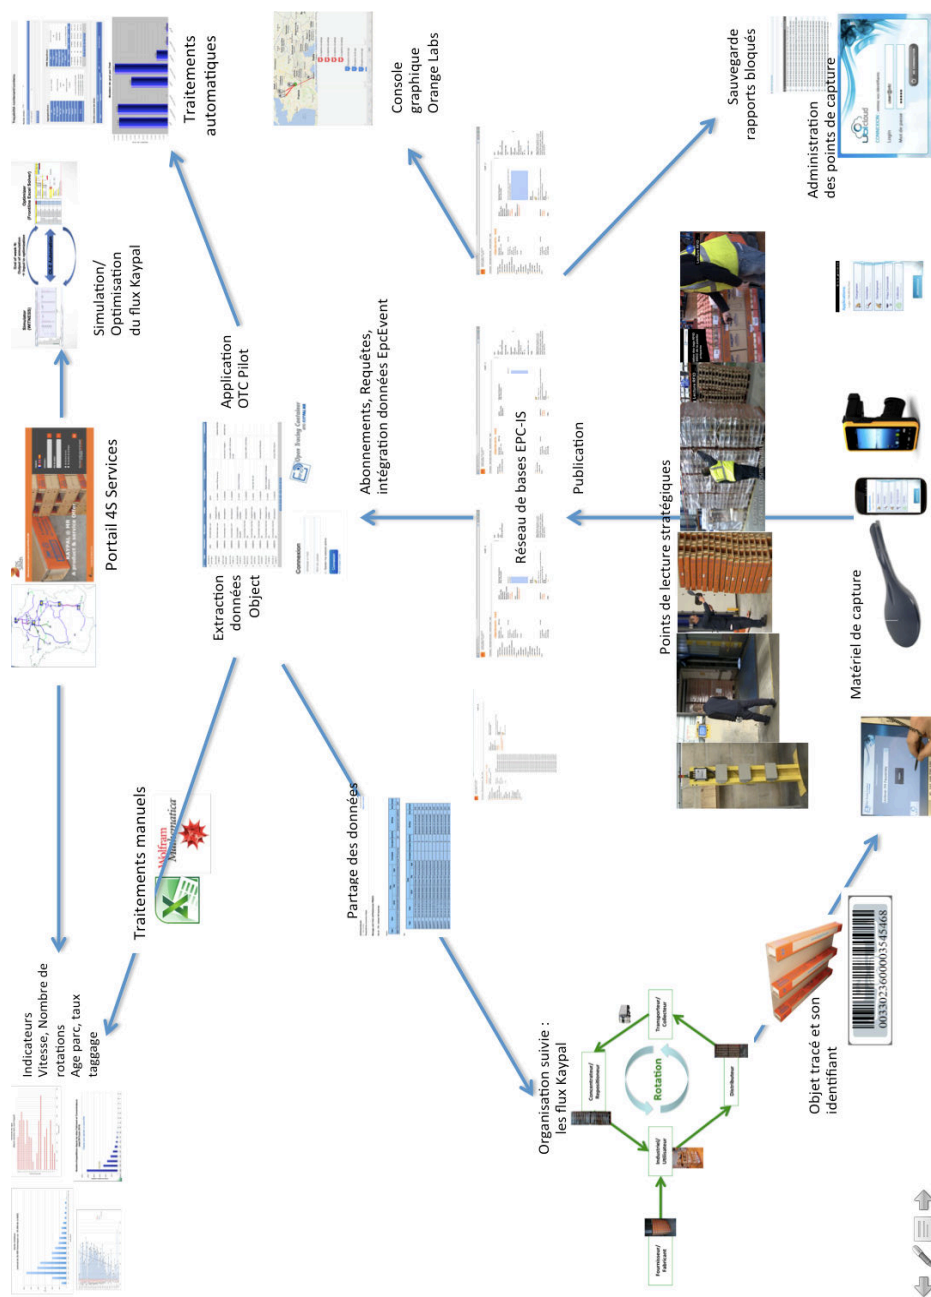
Traitements automatiques

Console graphique Orange Labs

Sauvegarde rapports bloqués

Administration des points de capture

Simulation/ Optimisation du flux Kaypal

Portail 4S Services

Application OTC Pilot

Abonnements, Requêtes, intégration données EpcEvent

Extraction données Object

Réseau de bases EPC-IS

Publication

Points de lecture stratégiques

Matériel de capture

Traitements manuels

Wolfram Mathematica

Partage des données

Indicateurs Vitesse, Nombre de rotations Age parc, taux taggage

Organisation suivie : les flux Kaypal

Rotation

Objet tracé et son identifiant

003302360000354546 8